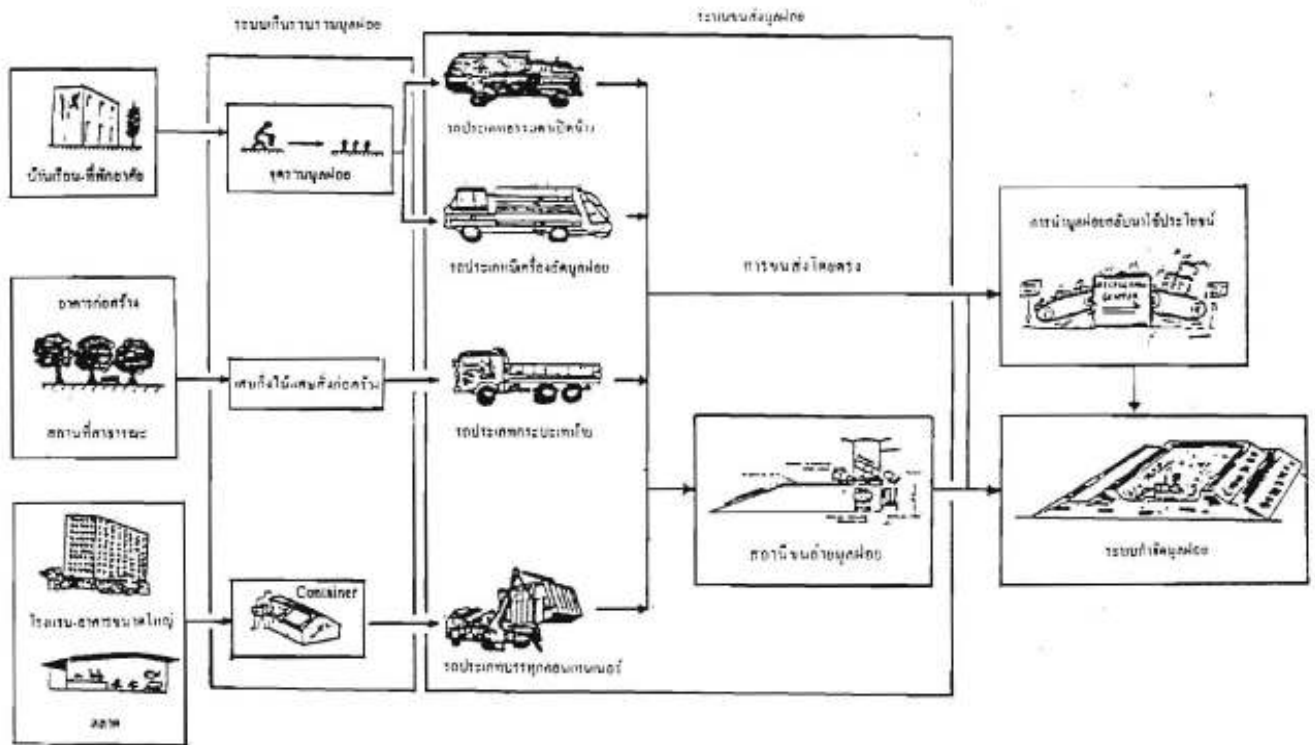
ระบบเก็บรวบรวมมูลฝอย

ระบบขนส่งมูลฝอย

บ้านเรือน-ที่พักอาศัย

จุดรวบมูลฝอย

รถประเภทธรรมดาเปิดข้าง

รถประเภทอัดเครื่องอัดมูลฝอย

การขนส่งโดยตรง

การนำมูลฝอยกลับมาใช้ประโยชน์

อาคารก่อสร้าง

สถานที่สาธารณะ

เศษกิ่งไม้-เศษสิ่งก่อสร้าง

รถประเภทกระบะเทท้าย

สถานีขนถ่ายมูลฝอย

ระบบกำจัดมูลฝอย

โรงแรม-อาคารขนาดใหญ่

ตลาด

Container

รถประเภทบรรทุกคอนเทนเนอร์